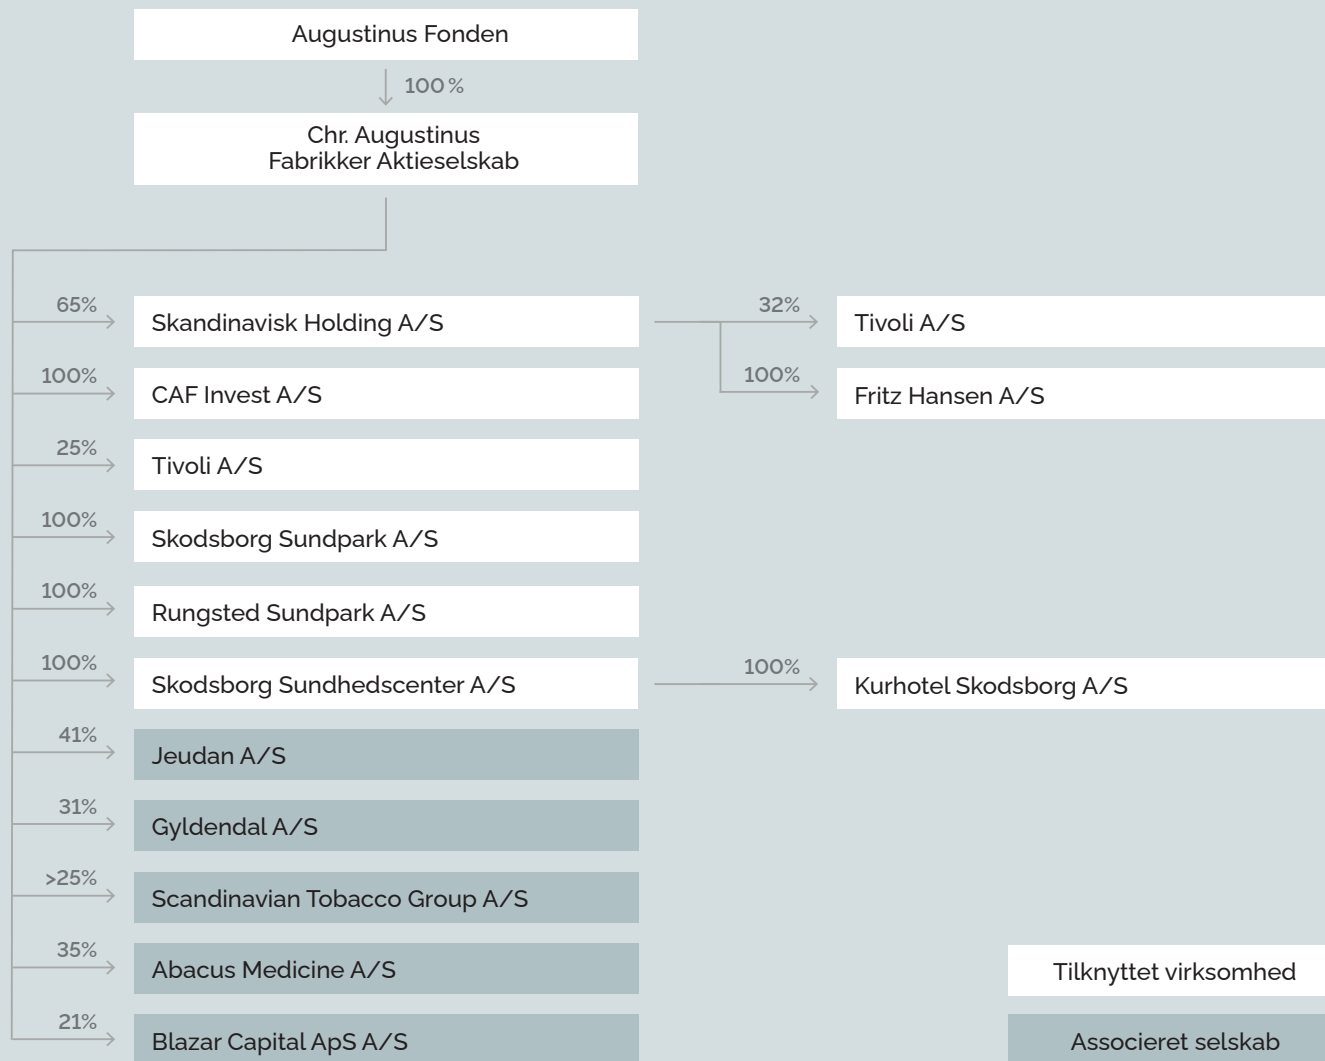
Augustinus Fonden

100 %

Chr. Augustinus
Fabrikker Aktieselskab

65% Skandinavisk Holding A/S

32% Tivoli A/S

100% Fritz Hansen A/S

100% CAF Invest A/S

25% Tivoli A/S

100% Skodsborg Sundpark A/S

100% Rungsted Sundpark A/S

100% Skodsborg Sundhedscenter A/S

100% Kurhotel Skodsborg A/S

41% Jeudan A/S

31% Gyldendal A/S

>25% Scandinavian Tobacco Group A/S

35% Abacus Medicine A/S

21% Blazar Capital ApS A/S

Tilknyttet virksomhed

Associeret selskab